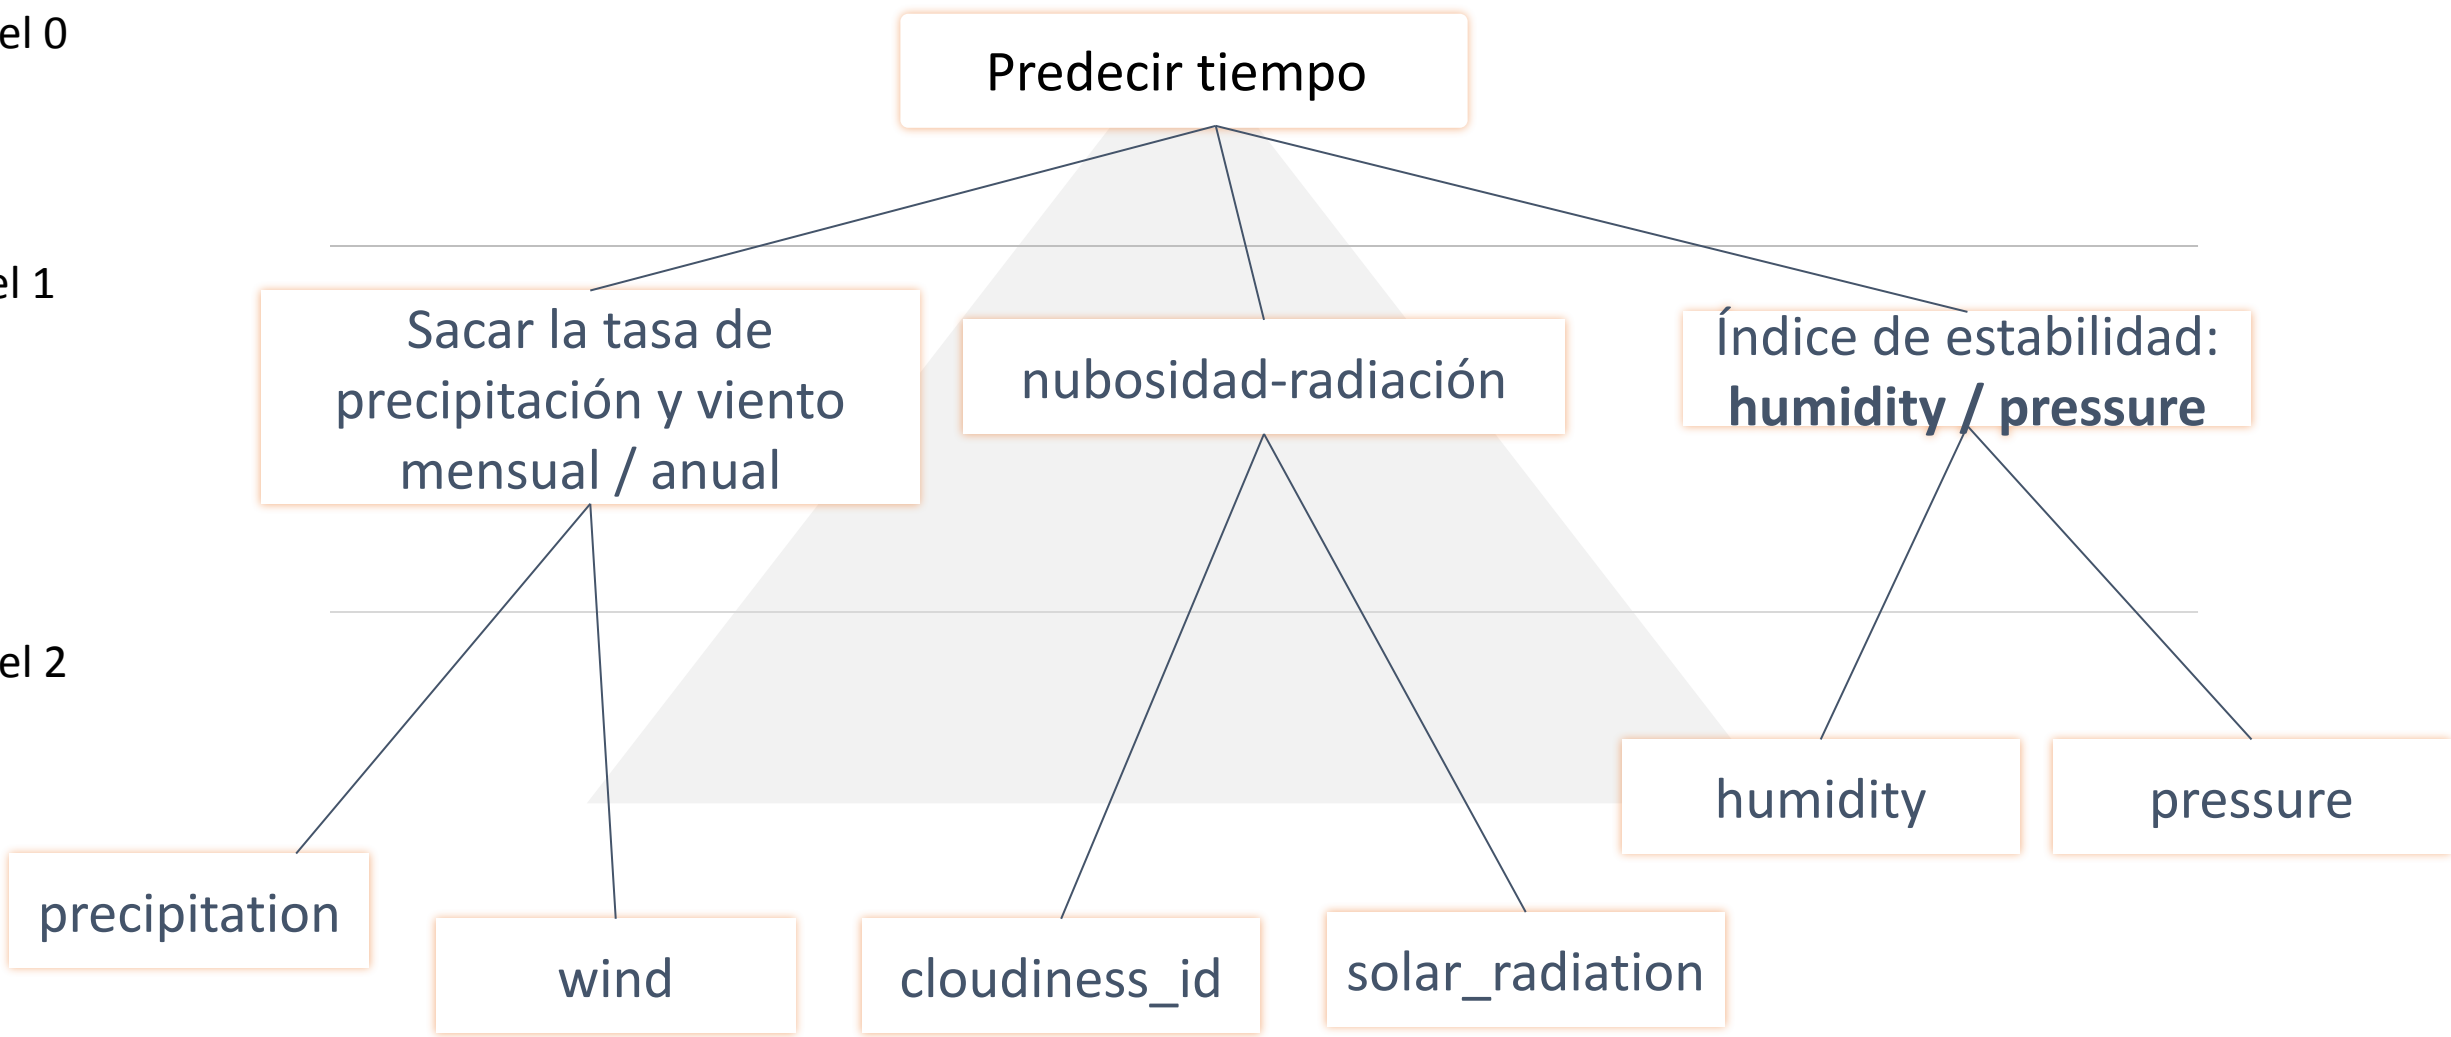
el 0

Predecir tiempo

el 1

Sacar la tasa de precipitación y viento mensual / anual

nubosidad-radiación

Índice de estabilidad: **humidity / pressure**

el 2

humidity

pressure

precipitation

wind

cloudiness_id

solar_radiation